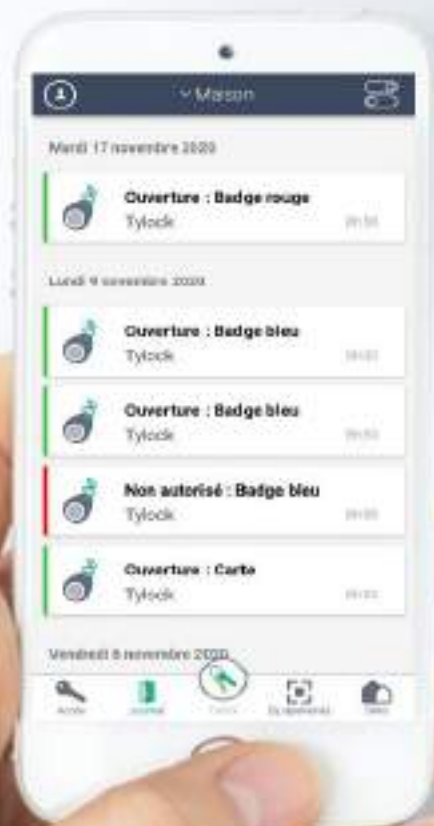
Maison

Mardi 17 novembre 2020

Ouverture : Badge rouge
Tylock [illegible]

Lundi 9 novembre 2020

Ouverture : Badge bleu
Tylock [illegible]

Ouverture : Badge bleu
Tylock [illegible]

Non autorisé : Badge bleu
Tylock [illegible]

Ouverture : Carte
Tylock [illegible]

Vendredi 6 novembre 2020

Accès Journal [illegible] Équipements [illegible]